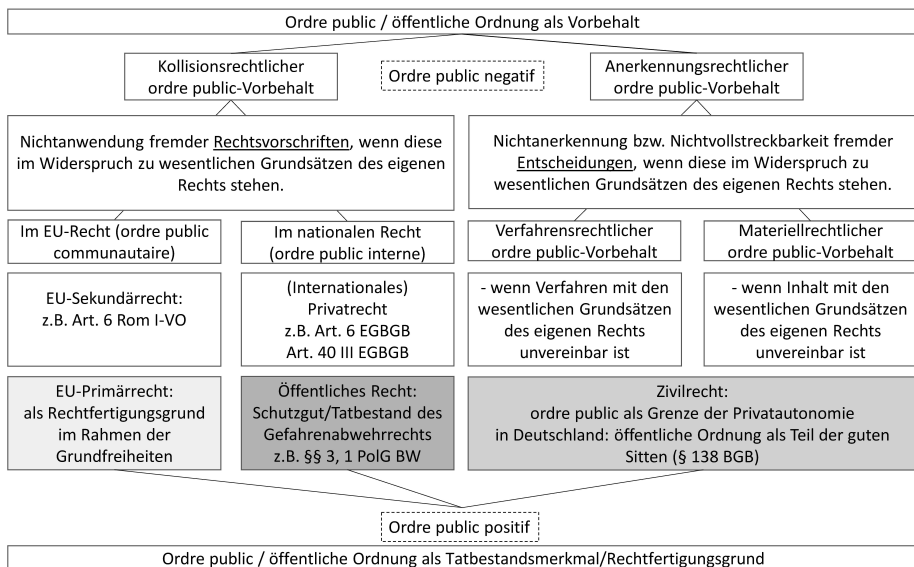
Ordre public / öffentliche Ordnung als Vorbehalt

Kollisionsrechtlicher ordre public-Vorbehalt

Ordre public negatif

Anerkennungsrechtlicher ordre public-Vorbehalt

Nichtanwendung fremder Rechtsvorschriften, wenn diese im Widerspruch zu wesentlichen Grundsätzen des eigenen Rechts stehen.

Nichtanerkennung bzw. Nichtvollstreckbarkeit fremder Entscheidungen, wenn diese im Widerspruch zu wesentlichen Grundsätzen des eigenen Rechts stehen.

Im EU-Recht (ordre public communautaire)

Im nationalen Recht (ordre public interne)

Verfahrensrechtlicher ordre public-Vorbehalt

Materiellrechtlicher ordre public-Vorbehalt

EU-Sekundärrecht: z.B. Art. 6 Rom I-VO

(Internationales) Privatrecht z.B. Art. 6 EGBGB Art. 40 III EGBGB

- wenn Verfahren mit den wesentlichen Grundsätzen des eigenen Rechts unvereinbar ist

- wenn Inhalt mit den wesentlichen Grundsätzen des eigenen Rechts unvereinbar ist

EU-Primärrecht: als Rechtfertigungsgrund im Rahmen der Grundfreiheiten

Öffentliches Recht: Schutzgut/Tatbestand des Gefahrenabwehrrechts z.B. §§ 3, 1 PolG BW

Zivilrecht: ordre public als Grenze der Privatautonomie in Deutschland: öffentliche Ordnung als Teil der guten Sitten (§ 138 BGB)

Ordre public positif

Ordre public / öffentliche Ordnung als Tatbestandsmerkmal/Rechtfertigungsgrund